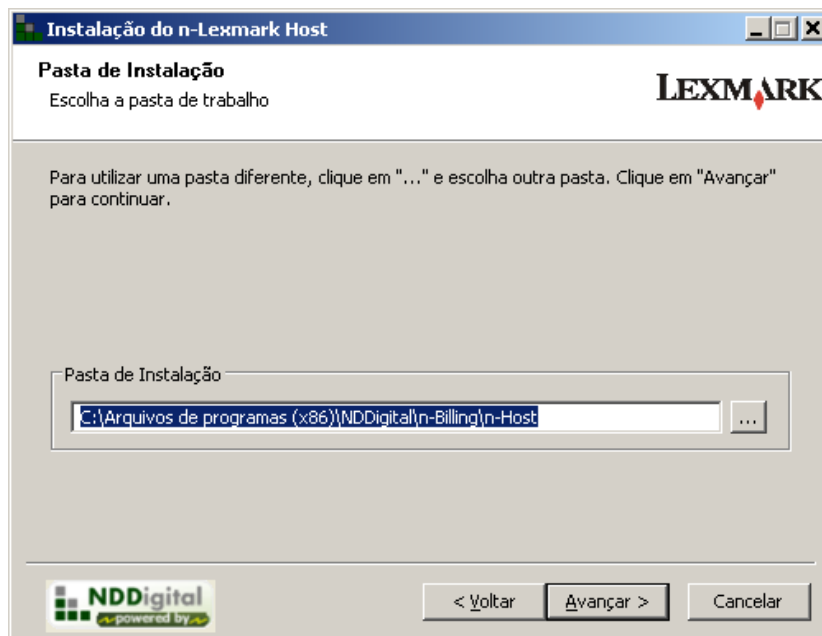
Instalação do n-Lexmark Host

Pasta de Instalação
Escolha a pasta de trabalho

LEXMARK

Para utilizar uma pasta diferente, clique em "..." e escolha outra pasta. Clique em "Avançar" para continuar.

Pasta de Instalação
C:\Arquivos de programas (x86)\NDDigital\n-Billing\n-Host
...

NDDigital
powered by

< Voltar
Avançar >
Cancelar